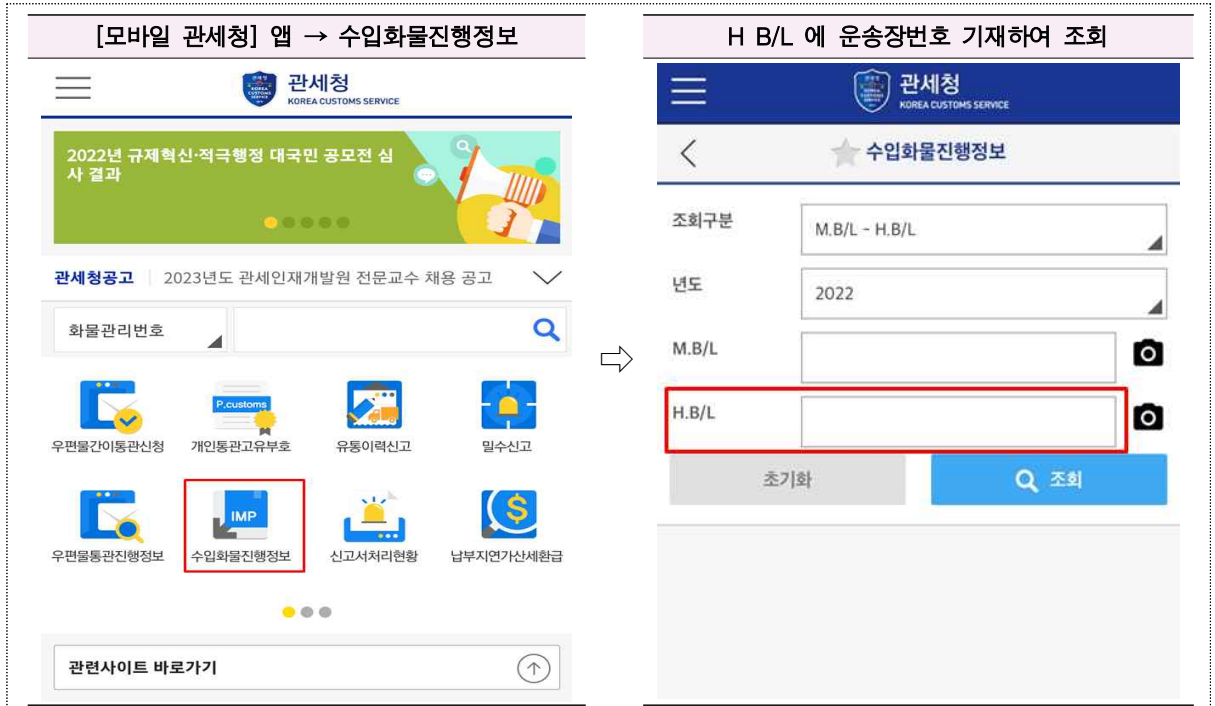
[모바일 관세청] 앱 → 수입화물진행정보

관세청
KOREA CUSTOMS SERVICE

2022년 규제혁신·적극행정 대국민 공모전 심사 결과

관세청공고 | 2023년도 관세인재개발원 전문교수 채용 공고

화물관리번호

우편물간이통관신청
P.customs
개인통관고유부호
유통이력신고
밀수신고
우편물통관진행정보
IMP
수입화물진행정보
신고서처리현황
납부지연가산세환급

관련사이트 바로가기

H B/L 에 운송장번호 기재하여 조회

관세청
KOREA CUSTOMS SERVICE

수입화물진행정보

조회구분 M.B/L - H.B/L
년도 2022
M.B/L
H.B/L

초기화
조회